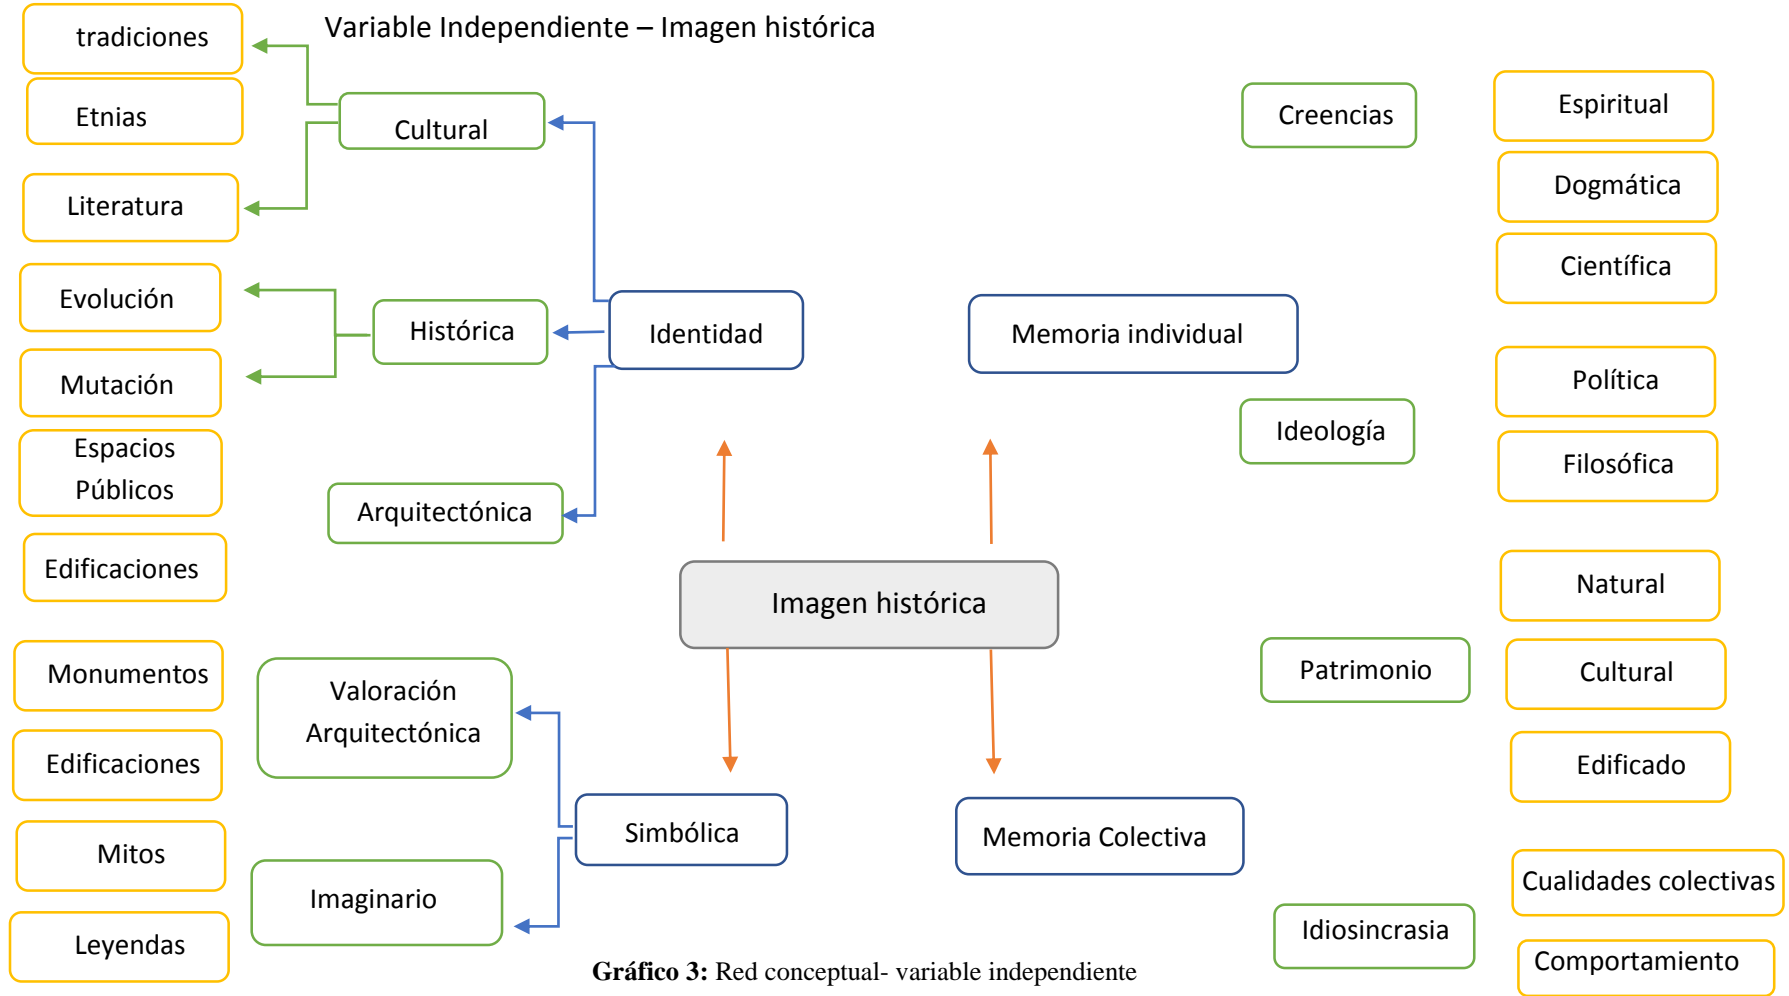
Variable Independiente – Imagen histórica

tradiciones

Etnias

Cultural

Literatura

Evolución

Histórica

Identidad

Mutación

Espacios Públicos

Arquitectónica

Edificaciones

Creencias

Espiritual

Dogmática

Científica

Memoria individual

Política

Ideología

Filosófica

Imagen histórica

Natural

Monumentos

Valoración Arquitectónica

Patrimonio

Cultural

Edificaciones

Edificado

Simbólica

Memoria Colectiva

Mitos

Imaginario

Cualidades colectivas

Idiosincrasia

Leyendas

Comportamiento

**Gráfico 3:** Red conceptual- variable independiente